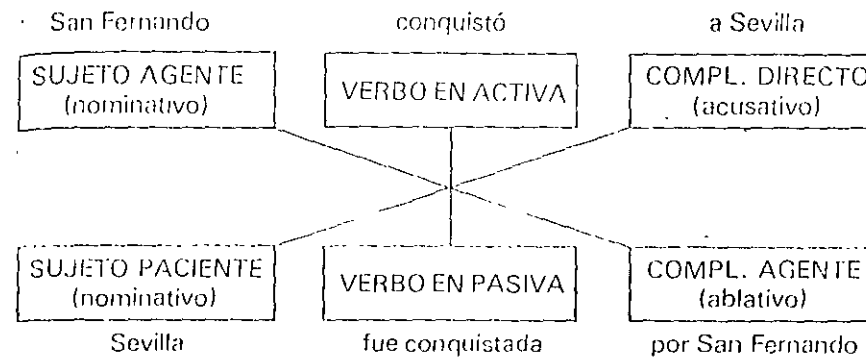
San Fernando

conquistó

a Sevilla

SUJETO AGENTE (nominativo)

VERBO EN ACTIVA

COMPL. DIRECTO (acusativo)

SUJETO PACIENTE (nominativo)

VERBO EN PASIVA

COMPL. AGENTE (ablativo)

Sevilla

fue conquistada

por San Fernando